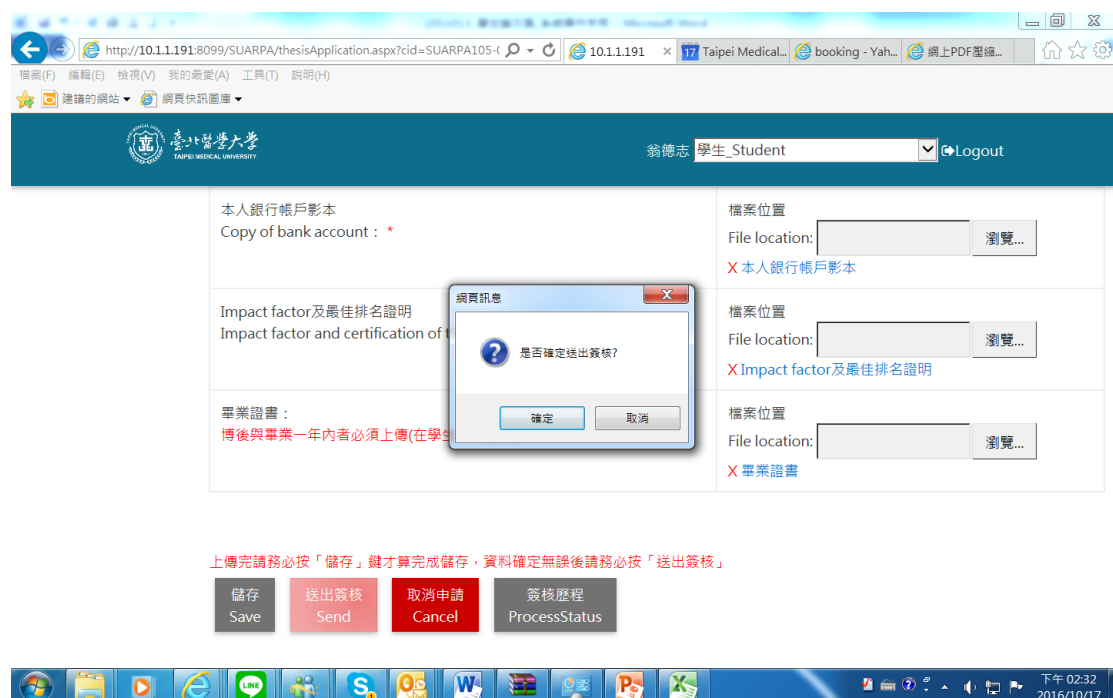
http://10.1.1.191:8099/SUARPA/thesisApplication.aspx?cid=SUARPA105-(
10.1.1.191
Taipei Medical...
booking - Yah...
網上PDF壓縮...

檔案(F) 編輯(E) 檢視(V) 我的最愛(A) 工具(T) 說明(H)
建議的網站 ▾ 網頁快訊圖庫 ▾

臺北醫學大學
TAIPEI MEDICAL UNIVERSITY

翁德志 學生_Student
Logout

本人銀行帳戶影本
Copy of bank account : *

檔案位置
File location: 瀏覽...
X 本人銀行帳戶影本

Impact factor及最佳排名證明
Impact factor and certification of t

檔案位置
File location: 瀏覽...
X Impact factor及最佳排名證明

畢業證書：
博後與畢業一年內者必須上傳(在學生

檔案位置
File location: 瀏覽...
X 畢業證書

網頁訊息
是否確定送出簽核?
確定 取消

上傳完請務必按「儲存」鍵才算完成儲存，資料確定無誤後請務必按「送出簽核」

儲存
Save
送出簽核
Send
取消申請
Cancel
簽核歷程
ProcessStatus

下午 02:32
2016/10/17